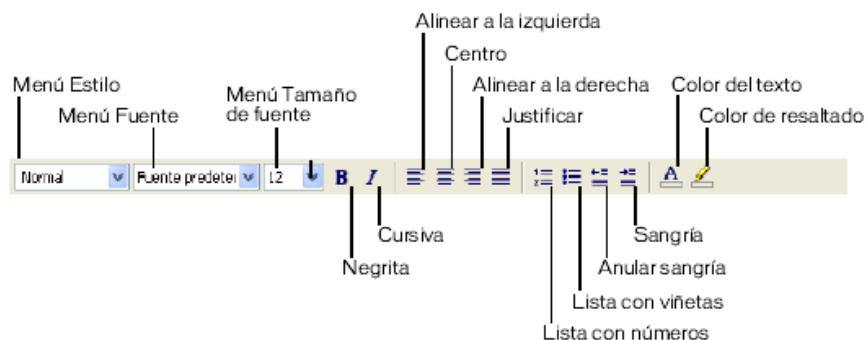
Alinear a la izquierda

Centro

Alinear a la derecha

Justificar

Color del texto

Color de resaltado

Menú Estilo

Menú Fuente

Menú Tamaño de fuente

Normal

Fuente predeter

12

B

I

Cursiva

Negrita

Sangría

Anular sangría

Lista con viñetas

Lista con números